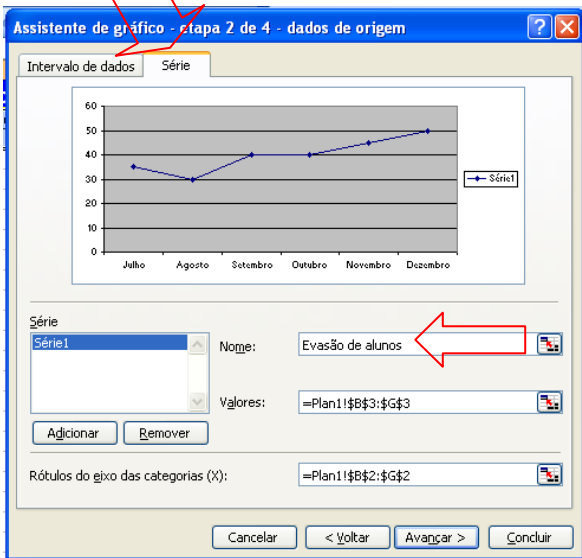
Assistente de gráfico - etapa 2 de 4 - dados de origem

Intervalo de dados | Série

60
50
40
30
20
10
0

Julho Agosto Setembro Outubro Novembro Dezembro

Série1

Série
Série1

Nome: Evasão de alunos

Valores: =Plan1!$B$3:$G$3

Adicionar | Remover

Rótulos do eixo das categorias (X): =Plan1!$B$2:$G$2

Cancelar | < Voltar | Avançar > | Concluir